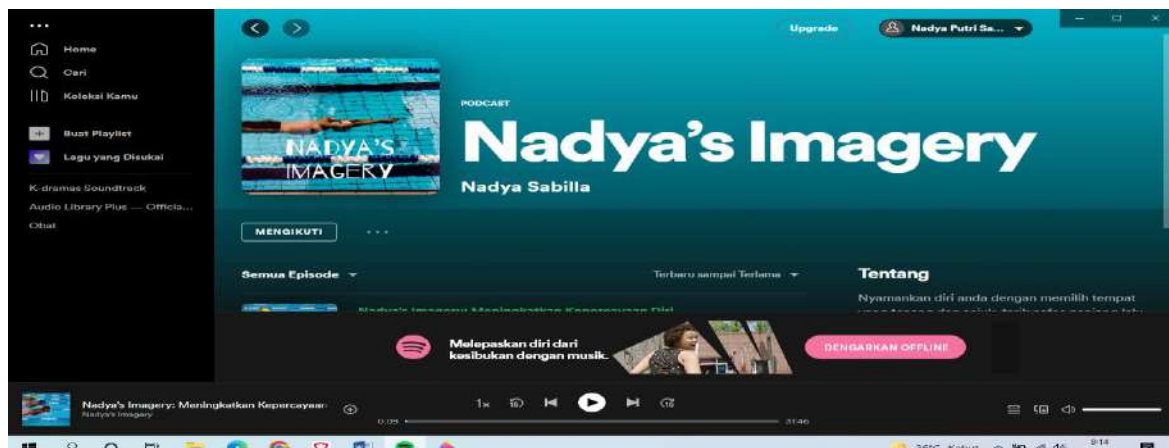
...
Home
Cari
Koleksi Kamu
Buat Playlist
Lagu yang Disukai
K-dramas Soundtrack
Audio Library Plus — Officia...
Obat

Upgrade
Nadya Putri Sa...

NADYA'S IMAGERY
PODCAST
Nadya's Imagery
Nadya Sabilla

MENGIKUTI
...

Semua Episode
Terbaru sampai Terlama

Tentang
Nyamankan diri anda dengan memilih tempat

Melepaskan diri dari kesibukan dengan musik.
DENGARKAN OFFLINE

Nadya's Imagery: Meningkatkan Kepercayaan
Nadya's Imagery
1x
0:09
31:46